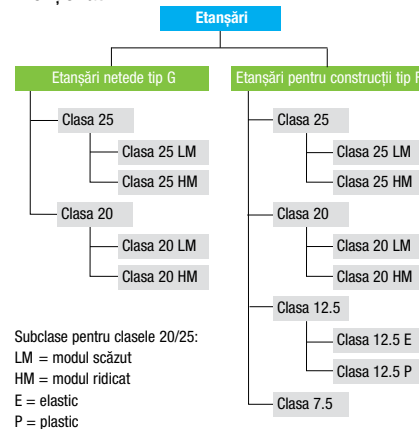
Etanşări

Etanşări netede tip G

Clasa 25

Clasa 25 LM

Clasa 25 HM

Clasa 20

Clasa 20 LM

Clasa 20 HM

Etanşări pentru construcţii tip F

Clasa 25

Clasa 25 LM

Clasa 25 HM

Clasa 20

Clasa 20 LM

Clasa 20 HM

Clasa 12.5

Clasa 12.5 E

Clasa 12.5 P

Clasa 7.5

Subclase pentru clasele 20/25:
LM = modul scăzut
HM = modul ridicat
E = elastic
P = plastic